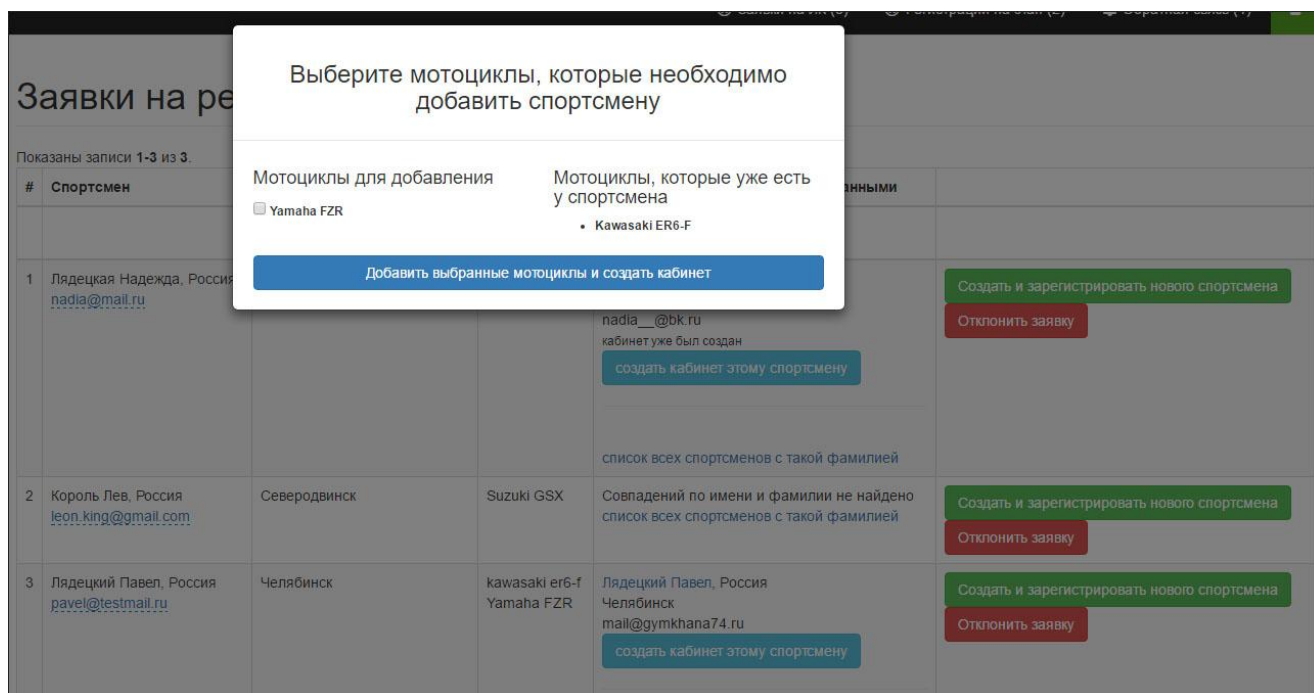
Заявки на ре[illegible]

Показаны записи 1-3 из 3.

Выберите мотоциклы, которые необходимо добавить спортсмену

Мотоциклы для добавления

Yamaha FZR

Мотоциклы, которые уже есть у спортсмена

• Kawasaki ER6-F

Добавить выбранные мотоциклы и создать кабинет

| # | Спортсмен | | | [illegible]нными | |
|---|---|---|---|---|---|
| 1 | Лядецкая Надежда, Россия nadia@mail.ru | | | nadia__@bk.ru кабинет уже был создан создать кабинет этому спортсмену список всех спортсменов с такой фамилией | Создать и зарегистрировать нового спортсмена Отклонить заявку |
| 2 | Король Лев, Россия leon.king@gmail.com | Северодвинск | Suzuki GSX | Совпадений по имени и фамилии не найдено список всех спортсменов с такой фамилией | Создать и зарегистрировать нового спортсмена Отклонить заявку |
| 3 | Лядецкий Павел, Россия pavel@testmail.ru | Челябинск | kawasaki er6-f Yamaha FZR | Лядецкий Павел, Россия Челябинск mail@gymkhana74.ru создать кабинет этому спортсмену | Создать и зарегистрировать нового спортсмена Отклонить заявку |